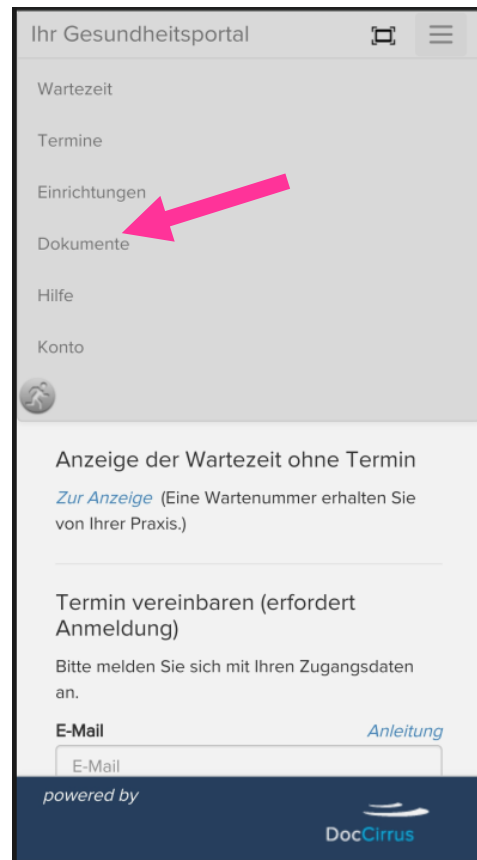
Ihr Gesundheitsportal

Wartezeit

Termine

Einrichtungen

Dokumente

Hilfe

Konto

Anzeige der Wartezeit ohne Termin

Zur Anzeige (Eine Wartenummer erhalten Sie von Ihrer Praxis.)

Termin vereinbaren (erfordert Anmeldung)

Bitte melden Sie sich mit Ihren Zugangsdaten an.

E-Mail Anleitung

E-Mail

powered by

DocCirrus